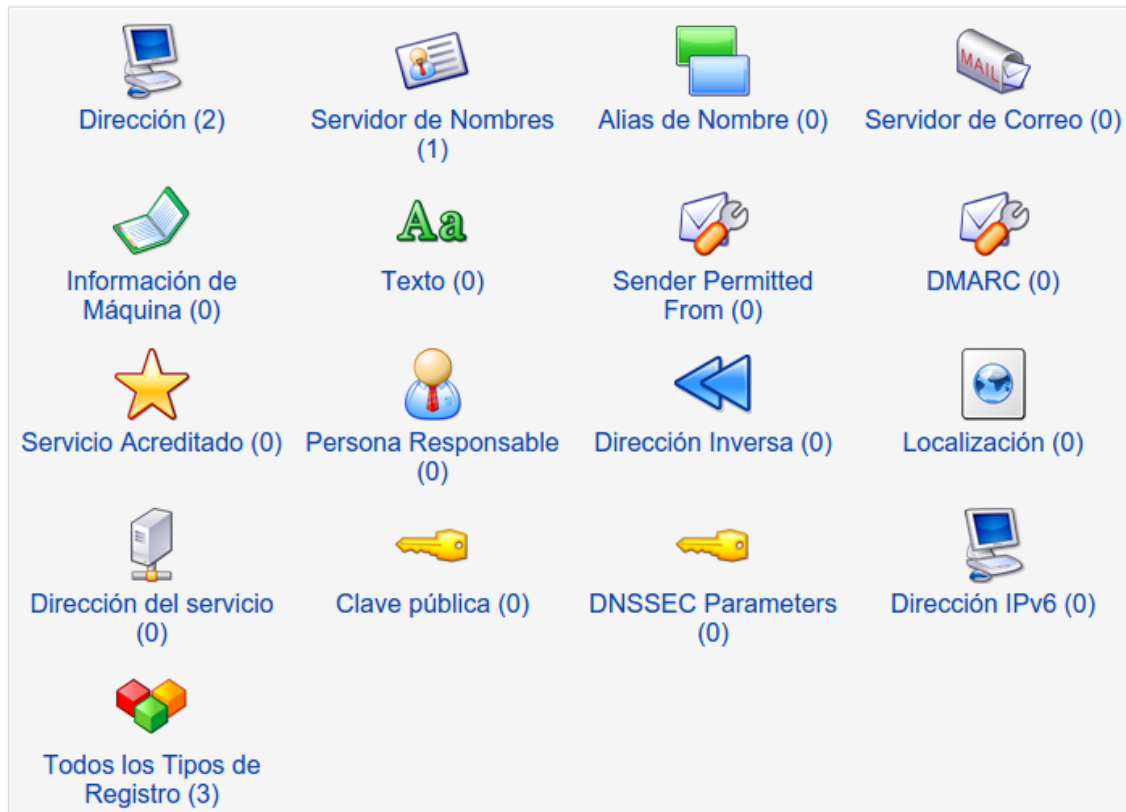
MAIL

Dirección (2)

Servidor de Nombres (1)

Alias de Nombre (0)

Servidor de Correo (0)

Información de Máquina (0)

Aa

Texto (0)

Sender Permitted From (0)

DMARC (0)

Servicio Acreditado (0)

Persona Responsable (0)

Dirección Inversa (0)

Localización (0)

Dirección del servicio (0)

Clave pública (0)

DNSSEC Parameters (0)

Dirección IPv6 (0)

Todos los Tipos de Registro (3)